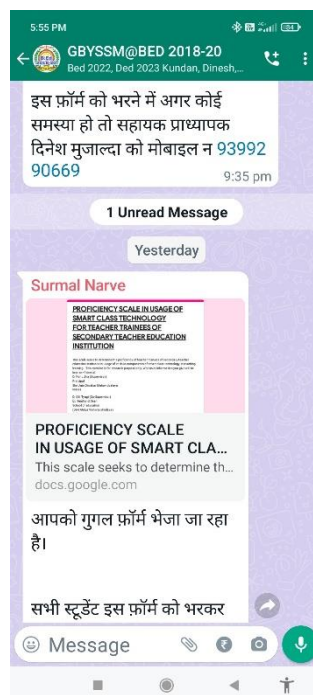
5.55 PM

GBYSSM@BED 2018-20
Bed 2022, Ded 2023 Kundan, Dinesh,...

इस फ़ॉर्म को भरने में अगर कोई समस्या हो तो सहायक प्राध्यापक दिनेश मुजाल्दा को मोबाइल न 93992 90669

9:35 pm

1 Unread Message

Yesterday

Surmal Narve

PROFICIENCY SCALE IN USAGE OF SMART CLASS TECHNOLOGY FOR TEACHER TRAINEES OF SECONDARY TEACHER EDUCATION INSTITUTION

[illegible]

PROFICIENCY SCALE IN USAGE OF SMART CLA...
This scale seeks to determine th...
docs.google.com

आपको गुगल फ़ॉर्म भेजा जा रहा है।

सभी स्टूडेंट इस फ़ॉर्म को भरकर

Message